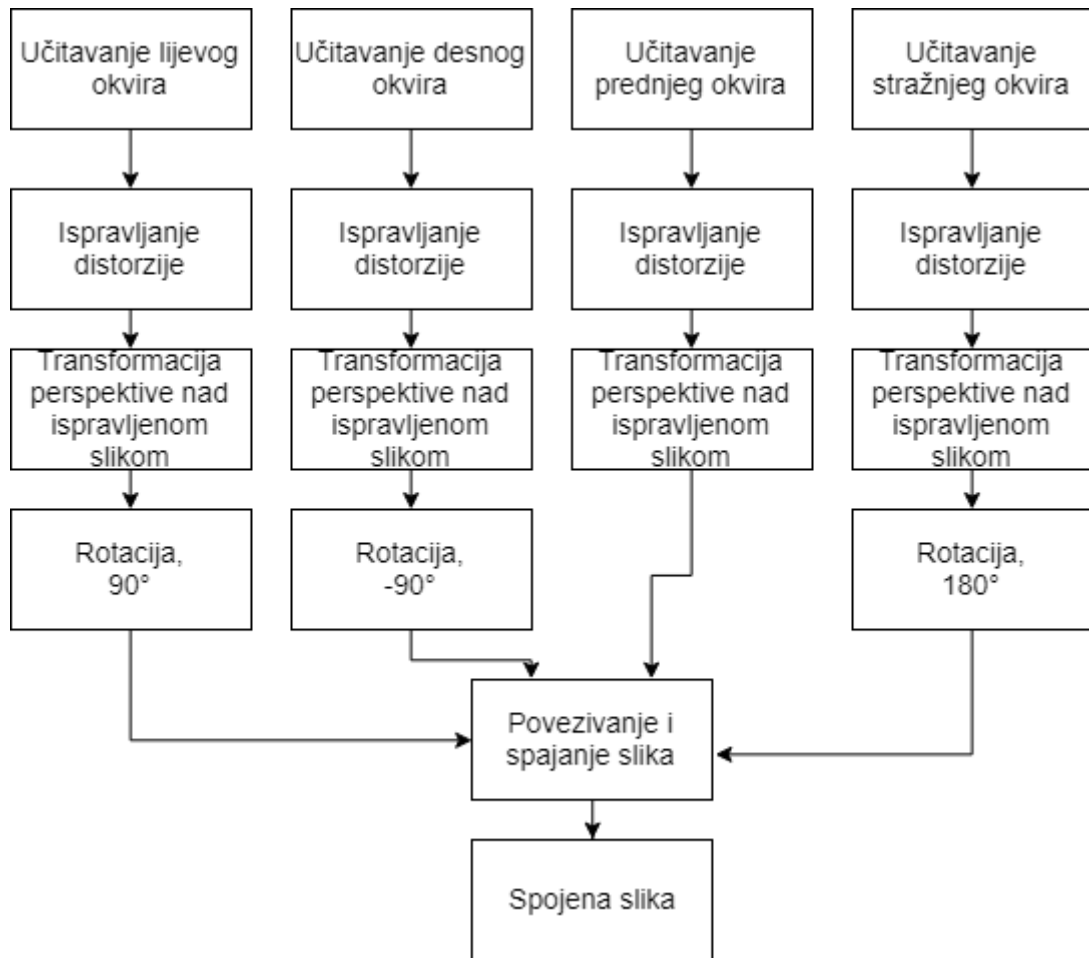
Učitavanje lijevog okvira

Učitavanje desnog okvira

Učitavanje prednjeg okvira

Učitavanje stražnjeg okvira

Ispravljanje distorzije

Ispravljanje distorzije

Ispravljanje distorzije

Ispravljanje distorzije

Transformacija perspektive nad ispravljenom slikom

Transformacija perspektive nad ispravljenom slikom

Transformacija perspektive nad ispravljenom slikom

Transformacija perspektive nad ispravljenom slikom

Rotacija, 90°

Rotacija, -90°

Rotacija, 180°

Povezivanje i spajanje slika

Spojena slika